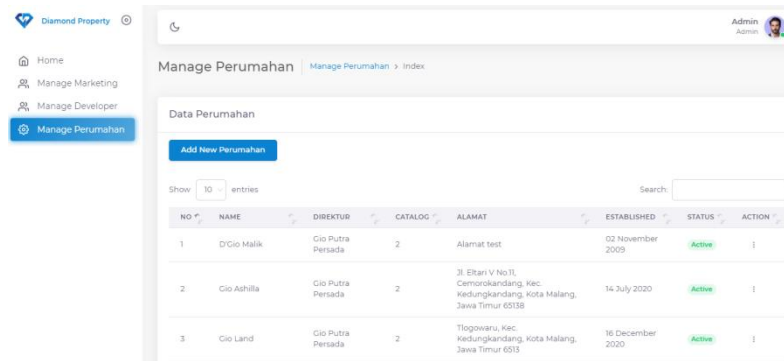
Diamond Property

Home
Manage Marketing
Manage Developer
Manage Perumahan

Admin
Admin

Manage Perumahan | Manage Perumahan > Index

Data Perumahan

Add New Perumahan

Show 10 entries

Search:

| NO | NAME | DIREKTUR | CATALOG | ALAMAT | ESTABLISHED | STATUS | ACTION |
|---|---|---|---|---|---|---|---|
| 1 | D'Gio Malik | Gio Putra Persada | 2 | Alamat test | 02 November 2009 | Active | ⋮ |
| 2 | Gio Ashilla | Gio Putra Persada | 2 | Jl. Eltari V No.11, Cemorokandang, Kec. Kedungkandang, Kota Malang, Jawa Timur 65138 | 14 July 2020 | Active | ⋮ |
| 3 | Gio Land | Gio Putra Persada | 2 | Tlogowaru, Kec. Kedungkandang, Kota Malang, Jawa Timur 6513 | 16 December 2020 | Active | ⋮ |